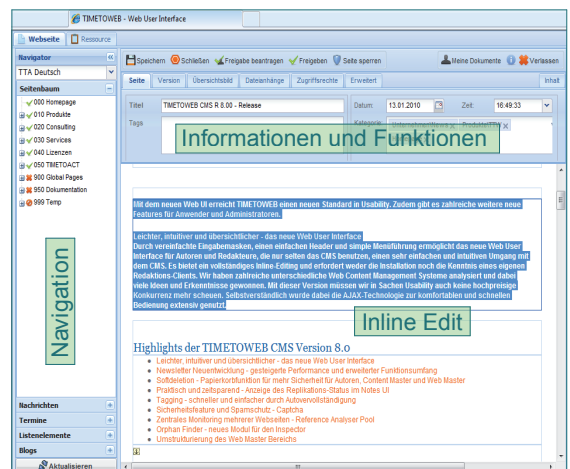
TIMETOWEB - Web User Interface

Webseite | Ressource

Navigator
TTA Deutsch
Seitenbaum
000 Homepage
010 Produkte
020 Consulting
030 Services
040 Lizenzen
050 TIMETOACT
900 Global Pages
950 Dokumentation
999 Temp

Navigation

Nachrichten
Termine
Listenelemente
Blogs
Aktualisieren

Speichern | Schließen | Freigabe beantragen | Freigeben | Seite sperren | Meine Dokumente | Verlassen

Seite | Version | Übersichtsbild | Dateianhänge | Zugriffsrechte | Erweitert | Inhalt

Titel: TIMETOWEB CMS R 8.00 - Release
Datum: 13.01.2010
Zeit: 16:49:33
Tags
Kategorie: Unternehmensführung × | Produkt TTW ×

Informationen und Funktionen

Mit dem neuen Web UI erreicht TIMETOWEB einen neuen Standard in Usability. Zudem gibt es zahlreiche weitere neue Features für Anwender und Administratoren.

Leichter, intuitiver und übersichtlicher - das neue Web User Interface
Durch vereinfachte Eingabemasken, einen einfachen Header und simple Menüführung ermöglicht das neue Web User Interface für Autoren und Redakteure, die nur selten das CMS benutzen, einen sehr einfachen und intuitiven Umgang mit dem CMS. Es bietet ein vollständiges Inline-Editing und erfordert weder die Installation noch die Kenntnis eines eigenen Redaktions-Clients. Wir haben zahlreiche unterschiedliche Web Content Management Systeme analysiert und dabei viele Ideen und Erkenntnisse gewonnen. Mit dieser Version müssen wir in Sachen Usability auch keine hochpreisige Konkurrenz mehr scheuen. Selbstverständlich wurde dabei die AJAX-Technologie zur komfortablen und schnellen Bedienung extensiv genutzt.

Inline Edit

Highlights der TIMETOWEB CMS Version 8.0
Leichter, intuitiver und übersichtlicher - das neue Web User Interface
Newsletter Neuentwicklung - gesteigerte Performance und erweiterter Funktionsumfang
Softdeletion - Papierkorbfunktion für mehr Sicherheit für Autoren, Content Master und Web Master
Praktisch und zeitsparend - Anzeige des Replikations-Status im Notes UI
Tagging - schneller und einfacher durch Autovervollständigung
Sicherheitsfeature und Spamschutz - Captcha
Zentrales Monitoring mehrerer Webseiten - Reference Analyser Pool
Orphan Finder - neues Modul für den Inspector
Umstrukturierung des Web Master Bereichs